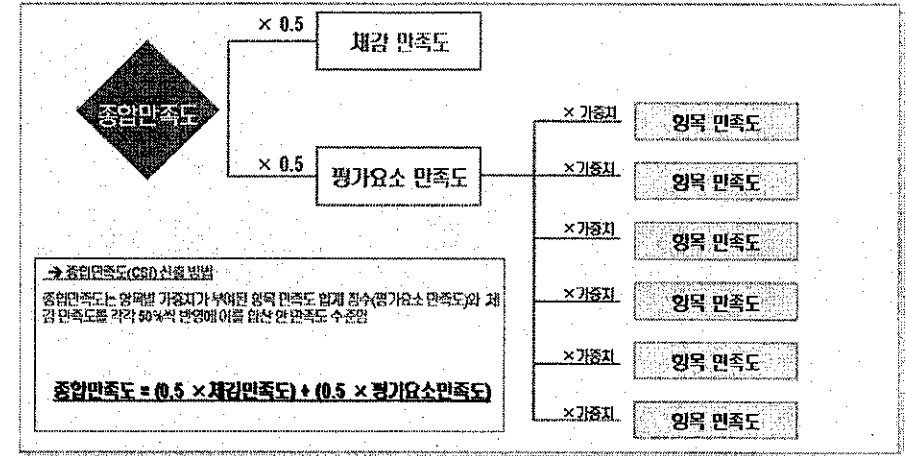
종합만족도

× 0.5

체감 만족도

× 0.5

평가요소 만족도

× 가중치 항목 만족도

×가중치 항목 만족도

×가중치 항목 만족도

×가중치 항목 만족도

×가중치 항목 만족도

×가중치 항목 만족도

→ 종합만족도(CSI) 산출 방법

종합만족도는 항목별 가중치가 부여된 항목 만족도 합계 점수(평가요소 만족도)와 체감 만족도를 각각 50%씩 반영해 이를 합산 한 만족도 수준임

종합만족도 = (0.5 ×체감만족도) + (0.5 × 평가요소만족도)